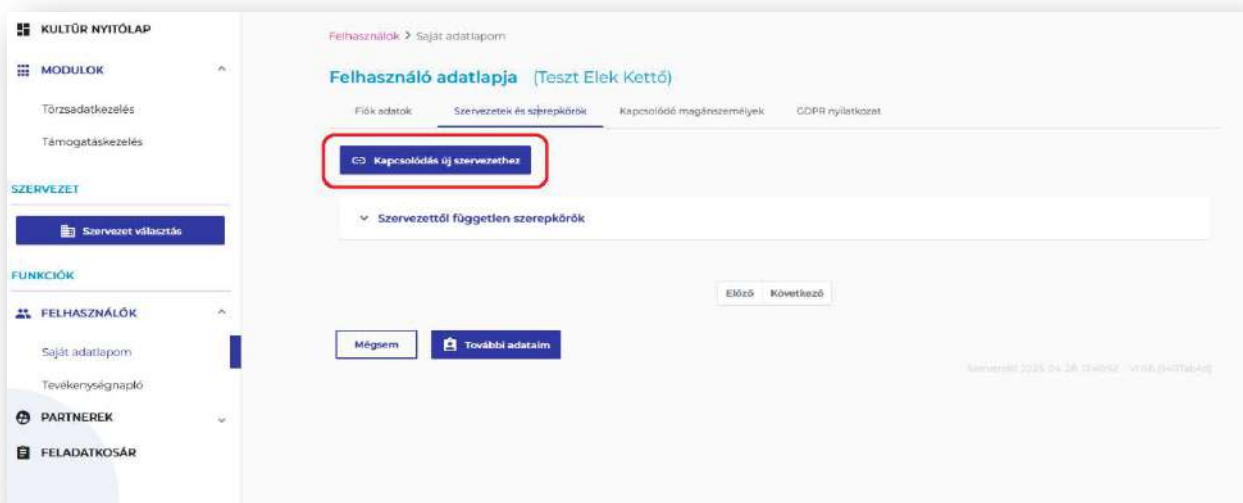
KULTÚR NYITÓLAP

MODULOK

Törzsadatkezelés

Támogatáskezelés

SZERVEZET

Szervezet választás

FUNKCIÓK

FELHASZNÁLÓK

Saját adatlapom

Tevékenységnapló

PARTNEREK

FELADATKOSÁR

Felhasználók > Saját adatlapom

Felhasználó adatlapja (Teszt Elek Kettő)

Fiók adatok | Szervezetek és szerepkörök | Kapcsolódó magánszemélyek | GDPR nyilatkozat

Kapcsolódás új szervezethez

Szervezettől független szerepkörök

Előző | Következő

Mégsem

További adataim

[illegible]